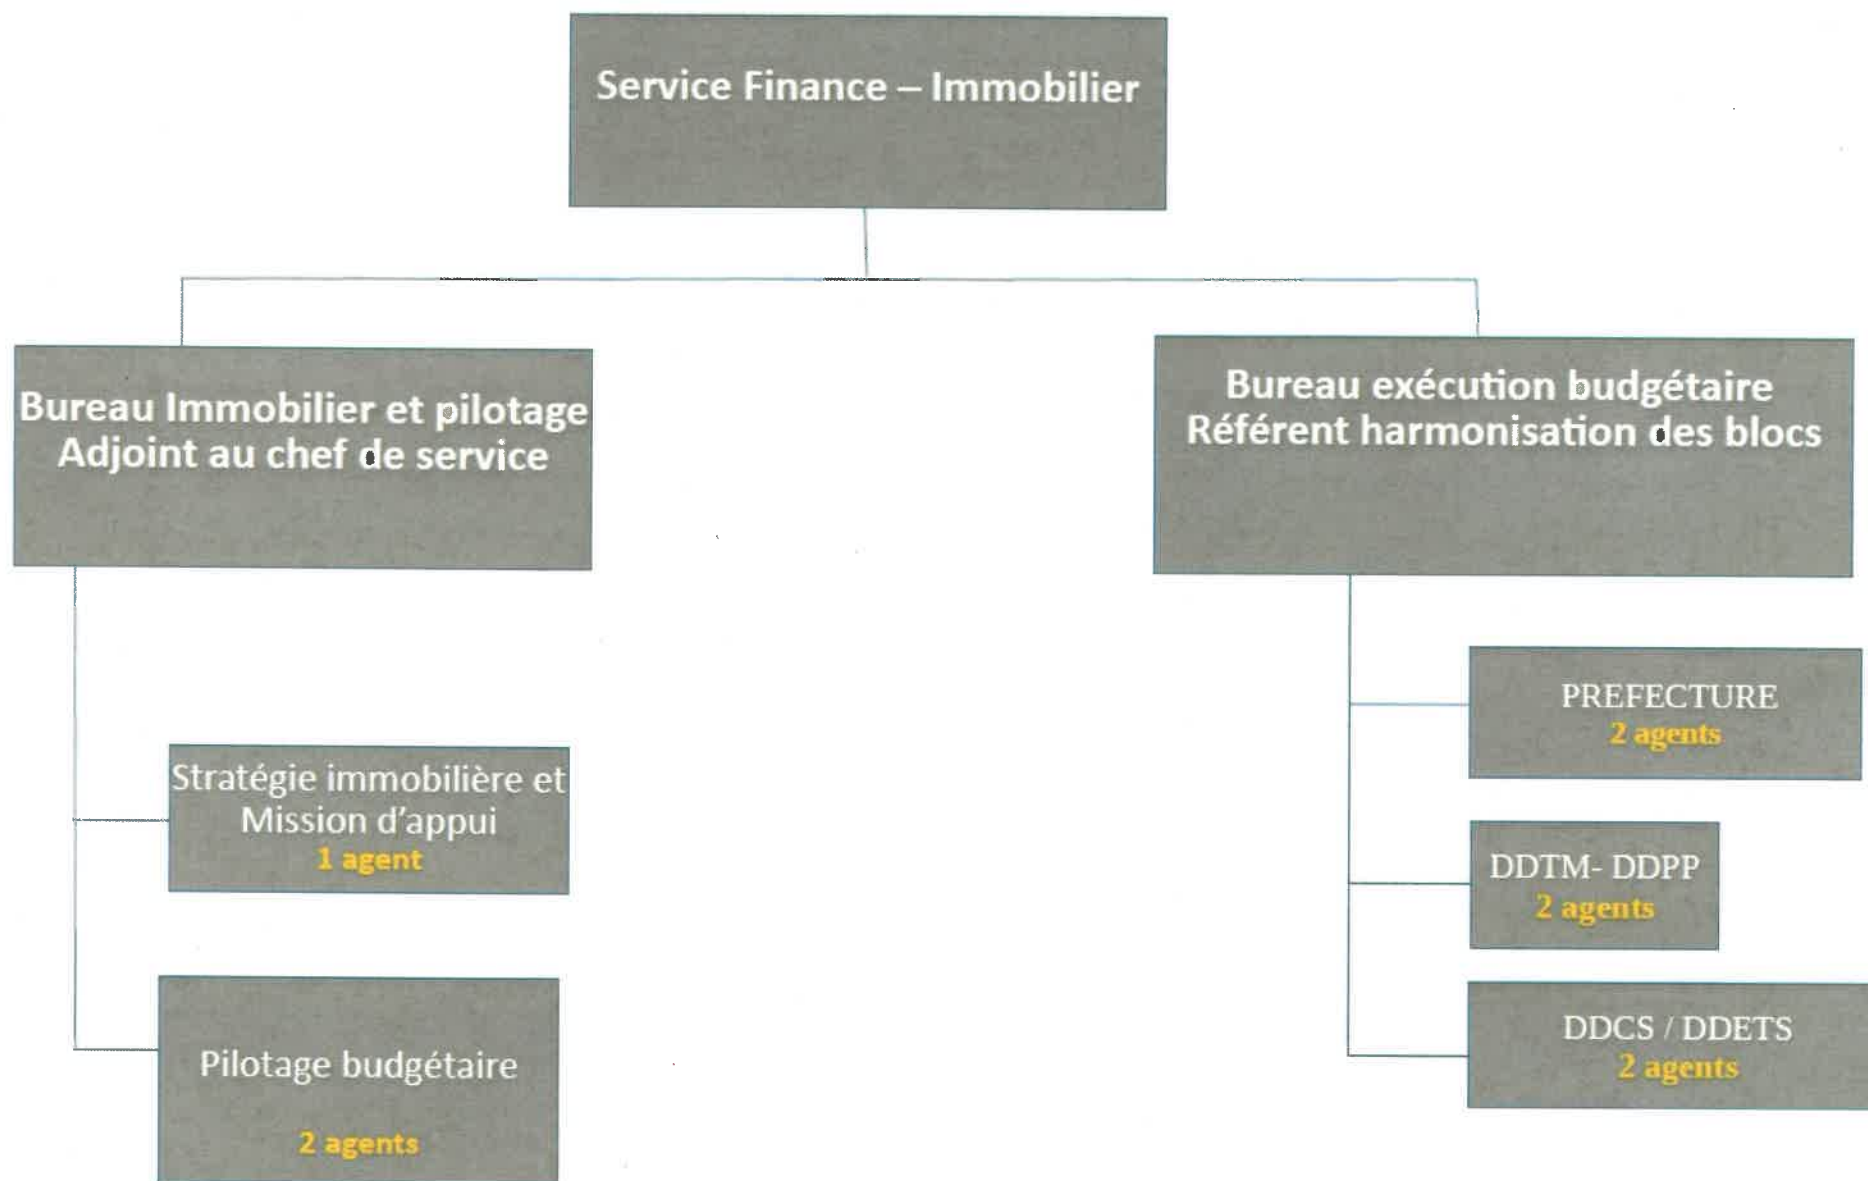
Service Finance – Immobilier

Bureau Immobilier et pilotage
Adjoint au chef de service

Stratégie immobilière et Mission d'appui
1 agent

Pilotage budgétaire
2 agents

Bureau exécution budgétaire
Référent harmonisation des blocs

PREFECTURE
2 agents

DDTM- DDPP
2 agents

DDCS / DDETS
2 agents